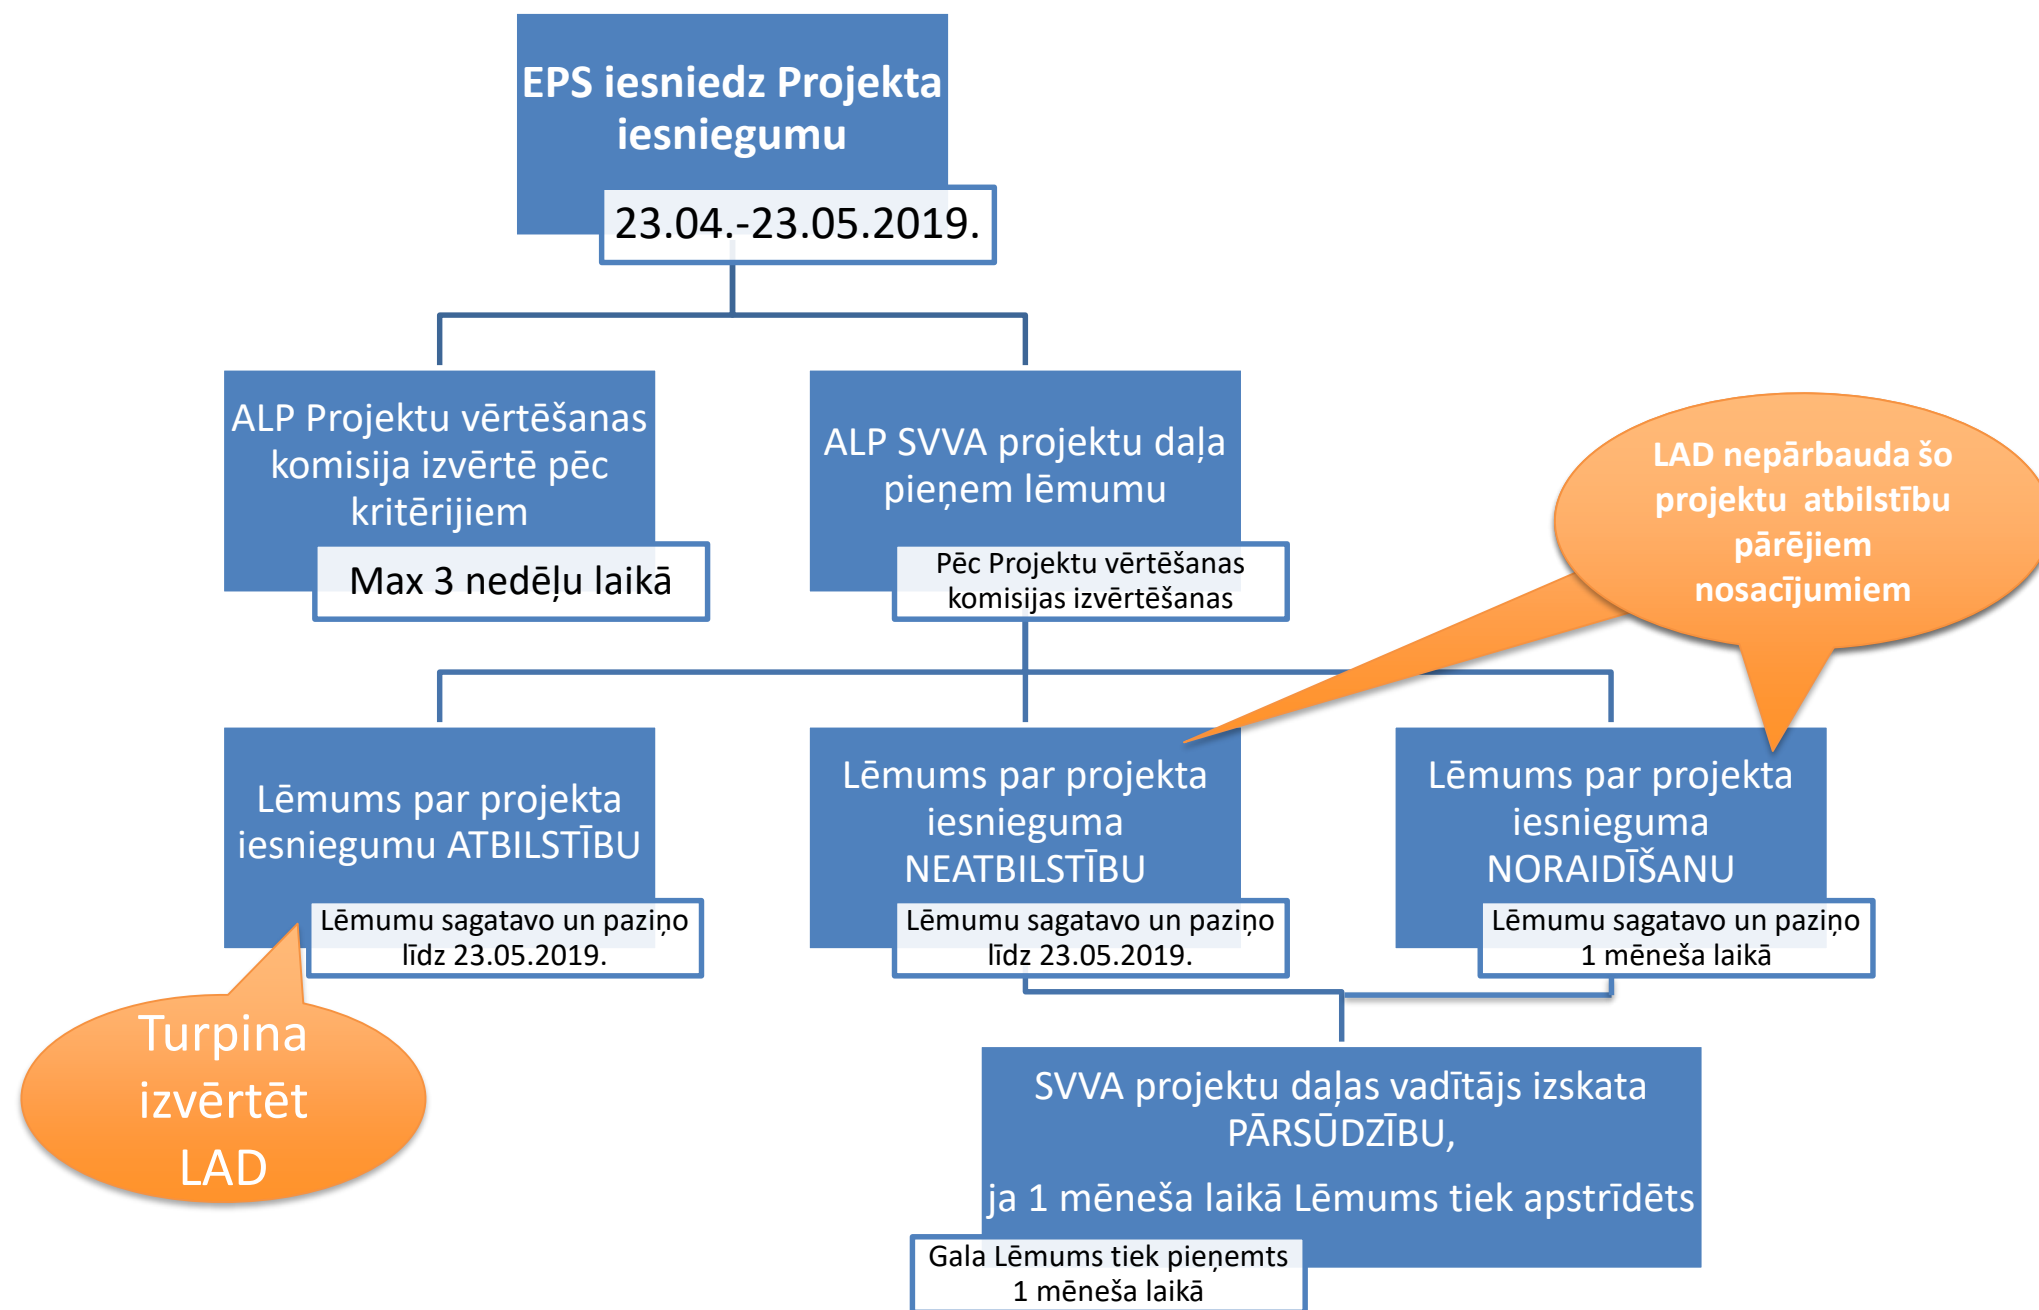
EPS iesniedz Projekta iesniegumu

23.04.-23.05.2019.

ALP Projektu vērtēšanas komisija izvērtē pēc kritērijiem

Max 3 nedēļu laikā

ALP SVVA projektu daļa pieņem lēmumu

Pēc Projektu vērtēšanas komisijas izvērtēšanas

LAD nepārbauda šo projektu atbilstību pārējiem nosacījumiem

Lēmums par projekta iesniegumu ATBILSTĪBU

Lēmumu sagatavo un paziņo līdz 23.05.2019.

Lēmums par projekta iesnieguma NEATBILSTĪBU

Lēmumu sagatavo un paziņo līdz 23.05.2019.

Lēmums par projekta iesnieguma NORAIDĪŠANU

Lēmumu sagatavo un paziņo 1 mēneša laikā

Turpina izvērtēt LAD

SVVA projektu daļas vadītājs izskata PĀRSŪDZĪBU,

ja 1 mēneša laikā Lēmums tiek apstrīdēts

Gala Lēmums tiek pieņemts 1 mēneša laikā